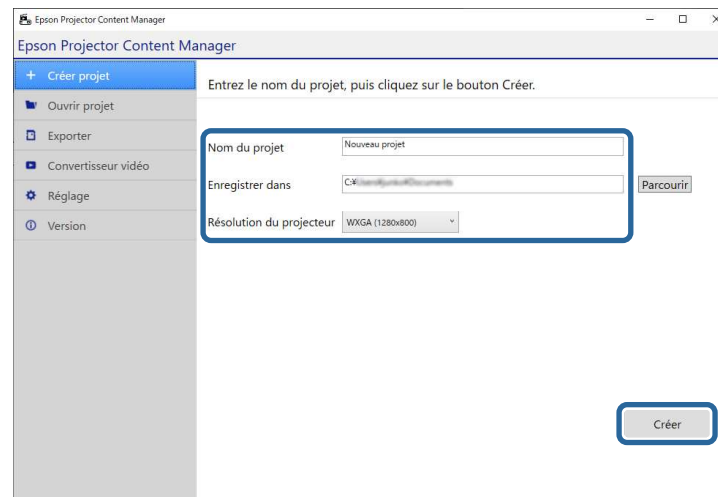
Epson Projector Content Manager

Epson Projector Content Manager

+ Créer projet
Ouvrir projet
Exporter
Convertisseur vidéo
Réglage
Version

Entrez le nom du projet, puis cliquez sur le bouton Créer.

Nom du projet
Nouveau projet

Enregistrer dans
C:¥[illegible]

Parcourir

Résolution du projecteur
WXGA (1280x800)

Créer